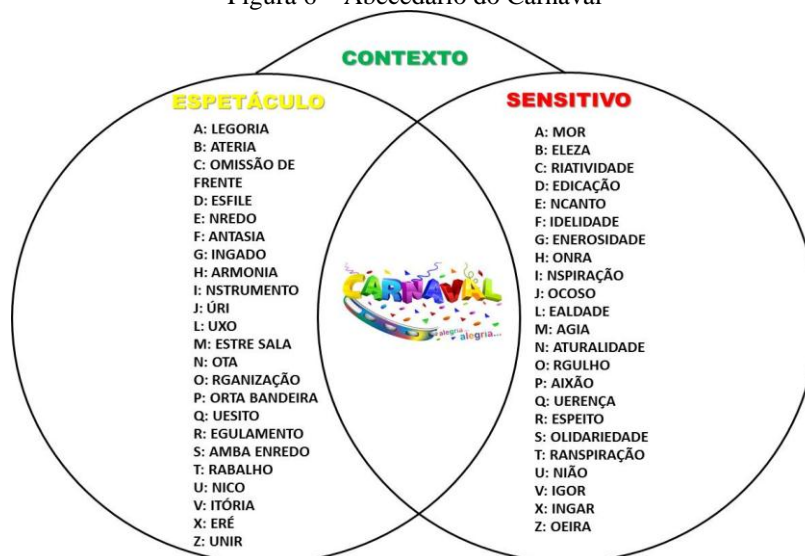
Figura 6 – Abecedário do Carnaval

CONTEXTO

ESPETÁCULO

A: LEGORIA
B: ATERIA
C: OMISSÃO DE FRENTE
D: ESFILE
E: NREDO
F: ANTASIA
G: INGADO
H: ARMONIA
I: NSTRUMENTO
J: ÚRI
L: UXO
M: ESTRE SALA
N: OTA
O: RGANIZAÇÃO
P: ORTA BANDEIRA
Q: UESITO
R: EGULAMENTO
S: AMBA ENREDO
T: RABALHO
U: NICO
V: ITÓRIA
X: ERÉ
Z: UNIR

CARNAVAL
alegria alegria...

SENSITIVO

A: MOR
B: ELEZA
C: RIATIVIDADE
D: EDICAÇÃO
E: NCANTO
F: IDELIDADE
G: ENEROSIDADE
H: ONRA
I: NSPIRAÇÃO
J: OCOSO
L: EALDADE
M: AGIA
N: ATURALIDADE
O: RGULHO
P: AIXÃO
Q: UERENÇA
R: ESPEITO
S: OLIDARIEDADE
T: RANSPIRAÇÃO
U: NIÃO
V: IGOR
X: INGAR
Z: OEIRA